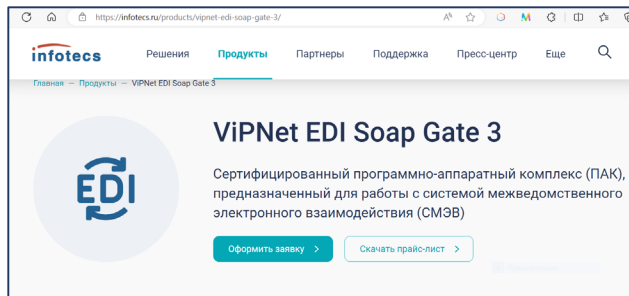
https://infotecs.ru/products/vipnet-edi-soap-gate-3/

infotecs Решения Продукты Партнеры Поддержка Пресс-центр Еще

Главная — Продукты — ViPNet EDI Soap Gate 3

ViPNet EDI Soap Gate 3

EDI

Сертифицированный программно-аппаратный комплекс (ПАК), предназначенный для работы с системой межведомственного электронного взаимодействия (СМЭВ)

Оформить заявку >

Скачать прайс-лист >